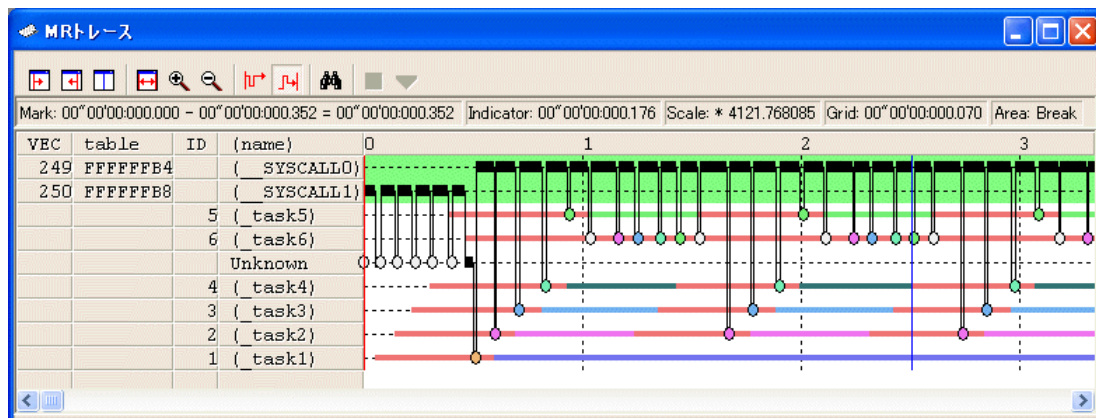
MRトレース

Mark: 00"00'00:000.000 - 00"00'00:000.352 = 00"00'00:000.352 | Indicator: 00"00'00:000.176 | Scale: * 4121.768085 | Grid: 00"00'00:000.070 | Area: Break

| VEC | table | ID | (name) |
|---|---|---|---|
| 249 | FFFFFFB4 | | (__SYSCALL0) |
| 250 | FFFFFFB8 | | (__SYSCALL1) |
| | | 5 | (_task5) |
| | | 6 | (_task6) |
| | | | Unknown |
| | | 4 | (_task4) |
| | | 3 | (_task3) |
| | | 2 | (_task2) |
| | | 1 | (_task1) |

0 1 2 3